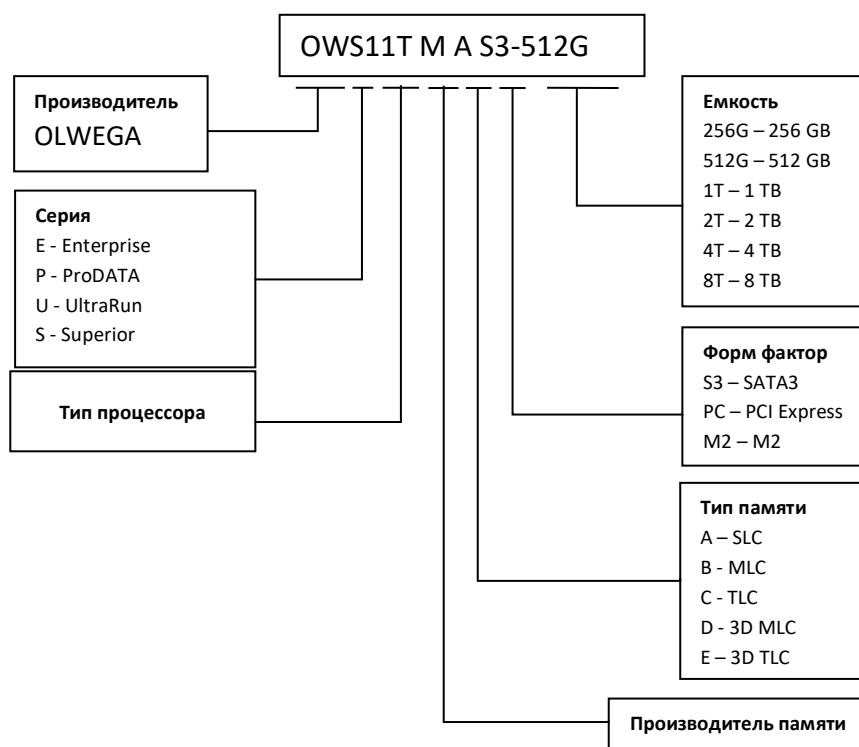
OWS11T M A S3-512G

**Производитель**
OLWEGA

**Серия**
E - Enterprise
P - ProDATA
U - UltraRun
S - Superior

**Тип процессора**

**Емкость**
256G – 256 GB
512G – 512 GB
1T – 1 TB
2T – 2 TB
4T – 4 TB
8T – 8 TB

**Форм фактор**
S3 – SATA3
PC – PCI Express
M2 – M2

**Тип памяти**
A – SLC
B - MLC
C - TLC
D - 3D MLC
E – 3D TLC

**Производитель памяти**